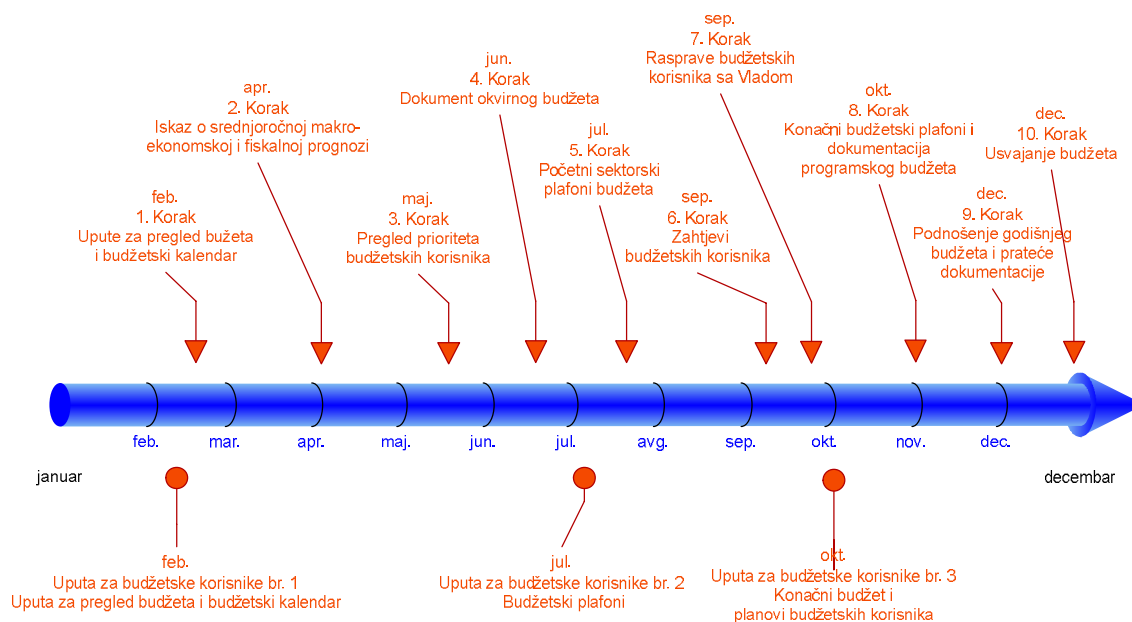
sep.
7. Korak
Rasprave budžetskih korisnika sa Vladom

jun.
4. Korak
Dokument okvirnog budžeta

apr.
2. Korak
Iskaz o srednjoročnoj makroekonomskoj i fiskalnoj prognozi

okt.
8. Korak
Konačni budžetski plafoni i dokumentacija programskog budžeta

dec.
10. Korak
Usvajanje budžeta

jul.
5. Korak
Početni sektorski plafoni budžeta

feb.
1. Korak
Upute za pregled bužeta i budžetski kalendar

maj.
3. Korak
Pregled prioriteta budžetskih korisnika

sep.
6. Korak
Zahtjevi budžetskih korisnika

dec.
9. Korak
Podnošenje godišnjeg budžeta i prateće dokumentacije

feb. mar. apr. maj. jun. jul. avg. sep. okt. nov. dec.

januar

decembar

feb.
Uputa za budžetske korisnike br. 1
Uputa za pregled budžeta i budžetski kalendar

jul.
Uputa za budžetske korisnike br. 2
Budžetski plafoni

okt.
Uputa za budžetske korisnike br. 3
Konačni budžet i planovi budžetskih korisnika